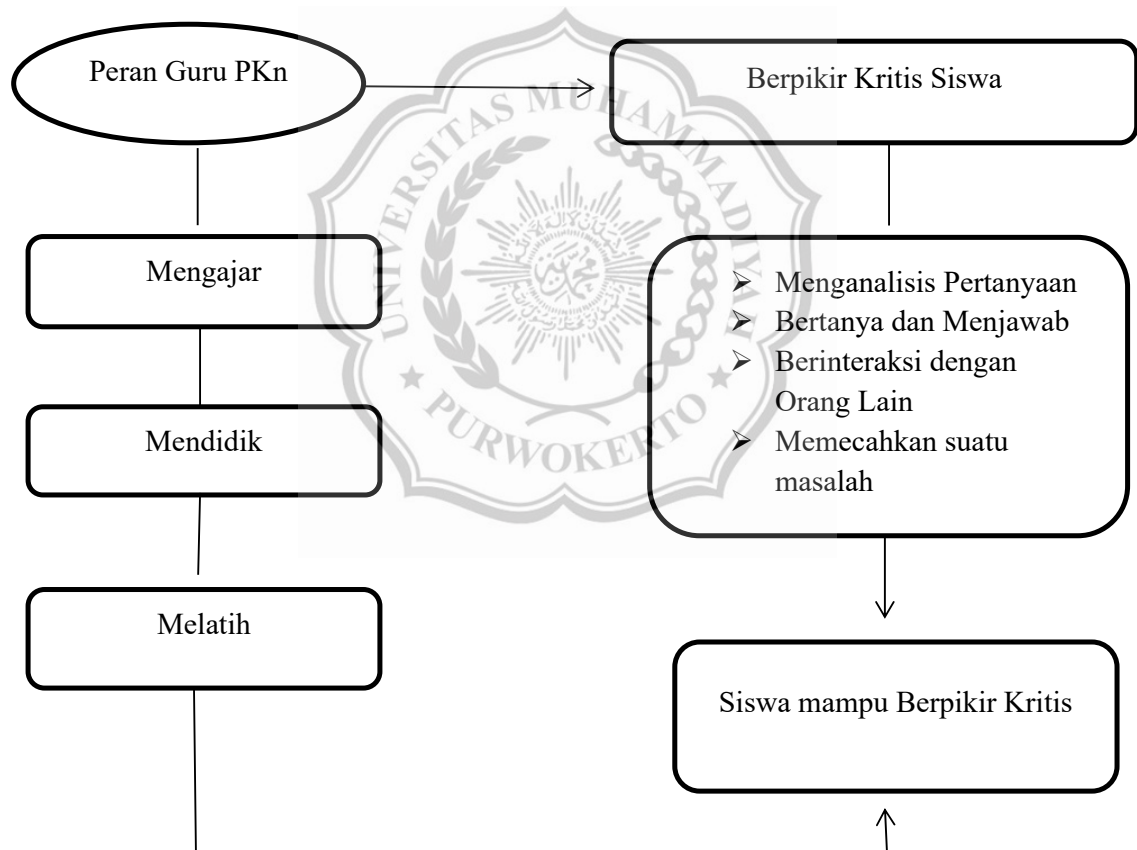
Peran Guru PKn

Berpikir Kritis Siswa

Mengajar

Mendidik

Melatih

- Menganalisis Pertanyaan
- Bertanya dan Menjawab
- Berinteraksi dengan Orang Lain
- Memecahkan suatu masalah

Siswa mampu Berpikir Kritis

UNIVERSITAS MUHAMMADIYAH PURWOKERTO